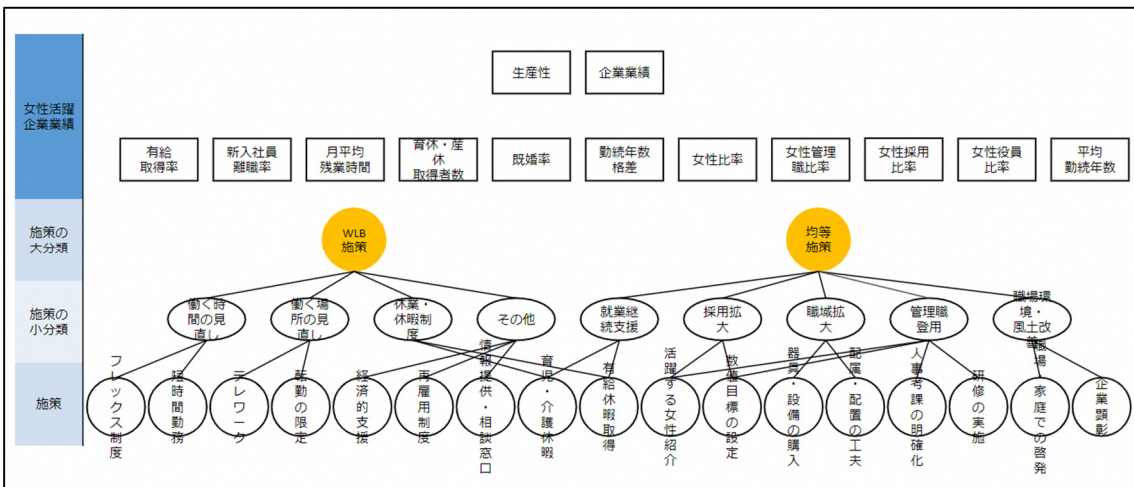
女性活躍企業業績

生産性

企業業績

有給取得率

新入社員離職率

月平均残業時間

育休・産休取得者数

既婚率

勤続年数格差

女性比率

女性管理職比率

女性採用比率

女性役員比率

平均勤続年数

施策の大分類

WLB施策

均等施策

施策の小分類

働く時間の見直し

働く場所の見直し

休業・休暇制度

その他

就業継続支援

採用拡大

職域拡大

管理職登用

職場環境・風土改善

施策

フレックス制度

短時間勤務

テレワーク

転勤の限定

経済的支援

再雇用制度

情報提供・相談窓口

育児・介護休暇

有給休暇取得

活躍する女性紹介

数値目標の設定

器具・設備の購入

配属・配置の工夫

人事考課の明確化

研修の実施

家庭での啓発

企業顕彰